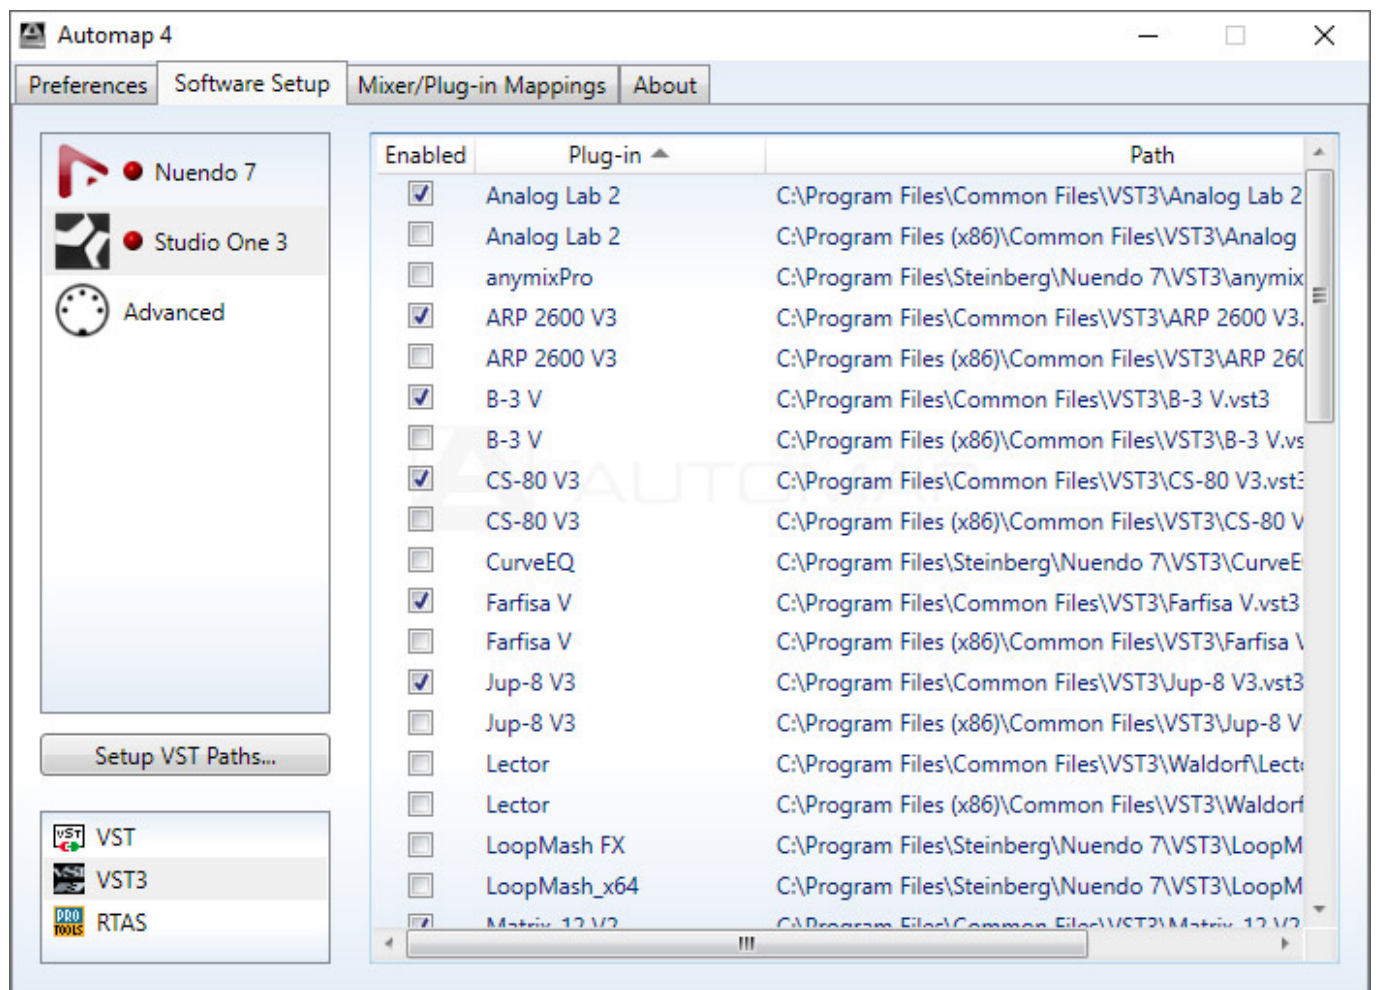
Automap 4

Preferences | Software Setup | Mixer/Plug-in Mappings | About

Nuendo 7
Studio One 3
Advanced

Setup VST Paths...

VST
VST3
RTAS

| Enabled | Plug-in | Path |
|---|---|---|
| ☑ | Analog Lab 2 | C:\Program Files\Common Files\VST3\Analog Lab 2 |
| ☐ | Analog Lab 2 | C:\Program Files (x86)\Common Files\VST3\Analog |
| ☐ | anymixPro | C:\Program Files\Steinberg\Nuendo 7\VST3\anymix |
| ☑ | ARP 2600 V3 | C:\Program Files\Common Files\VST3\ARP 2600 V3. |
| ☐ | ARP 2600 V3 | C:\Program Files (x86)\Common Files\VST3\ARP 26 |
| ☑ | B-3 V | C:\Program Files\Common Files\VST3\B-3 V.vst3 |
| ☐ | B-3 V | C:\Program Files (x86)\Common Files\VST3\B-3 V.vs |
| ☑ | CS-80 V3 | C:\Program Files\Common Files\VST3\CS-80 V3.vst3 |
| ☐ | CS-80 V3 | C:\Program Files (x86)\Common Files\VST3\CS-80 V |
| ☐ | CurveEQ | C:\Program Files\Steinberg\Nuendo 7\VST3\CurveE |
| ☑ | Farfisa V | C:\Program Files\Common Files\VST3\Farfisa V.vst3 |
| ☐ | Farfisa V | C:\Program Files (x86)\Common Files\VST3\Farfisa \ |
| ☑ | Jup-8 V3 | C:\Program Files\Common Files\VST3\Jup-8 V3.vst3 |
| ☐ | Jup-8 V3 | C:\Program Files (x86)\Common Files\VST3\Jup-8 V |
| ☐ | Lector | C:\Program Files\Common Files\VST3\Waldorf\Lect |
| ☐ | Lector | C:\Program Files (x86)\Common Files\VST3\Waldorf |
| ☐ | LoopMash FX | C:\Program Files\Steinberg\Nuendo 7\VST3\LoopM |
| ☐ | LoopMash_x64 | C:\Program Files\Steinberg\Nuendo 7\VST3\LoopM |
| ☑ | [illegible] | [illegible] |